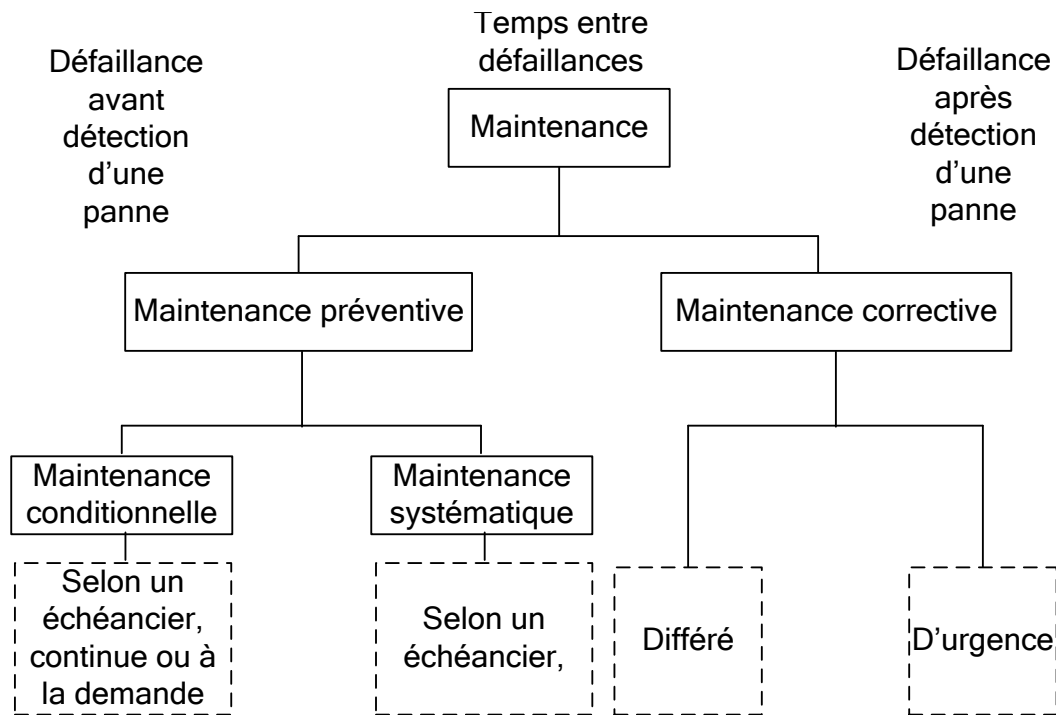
Défaillance avant détection d'une panne

Temps entre défaillances

Maintenance

Défaillance après détection d'une panne

Maintenance préventive

Maintenance corrective

Maintenance conditionnelle

Maintenance systématique

Selon un échéancier, continue ou à la demande

Selon un échéancier,

Différé

D'urgence